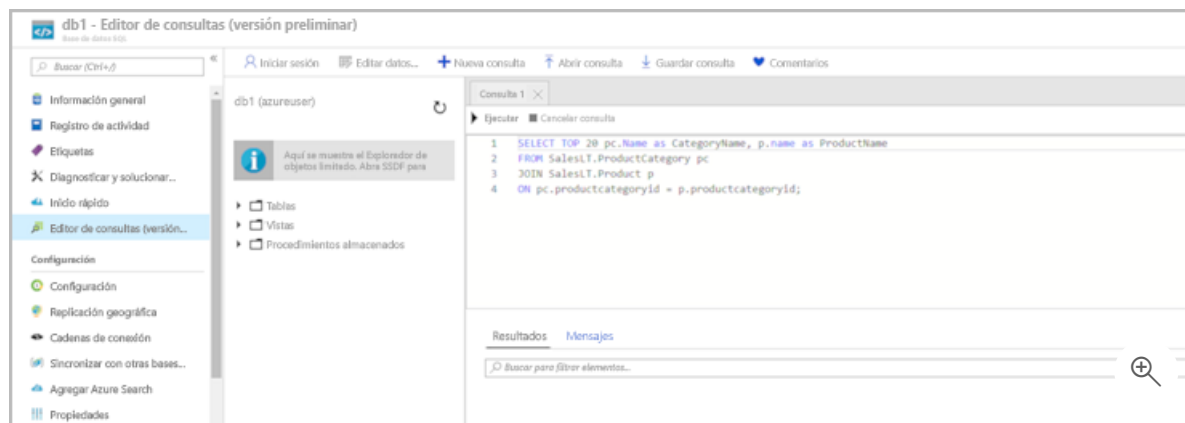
db1 - Editor de consultas (versión preliminar)
Base de datos SQL

Buscar (Ctrl+/)

Iniciar sesión   Editar datos...   Nueva consulta   Abrir consulta   Guardar consulta   Comentarios

Información general
Registro de actividad
Etiquetas
Diagnosticar y solucionar...
Inicio rápido
Editor de consultas (versión...
Configuración
Configuración
Replicación geográfica
Cadenas de conexión
Sincronizar con otras bases...
Agregar Azure Search
Propiedades

db1 (azureuser)

Aquí se muestra el Explorador de objetos limitado. Abra SSDF para

Tablas
Vistas
Procedimientos almacenados

Consulta 1

Ejecutar   Cancelar consulta

1 SELECT TOP 20 pc.Name as CategoryName, p.name as ProductName
2 FROM SalesLT.ProductCategory pc
3 JOIN SalesLT.Product p
4 ON pc.productcategoryid = p.productcategoryid;

Resultados   Mensajes

Buscar para filtrar elementos...